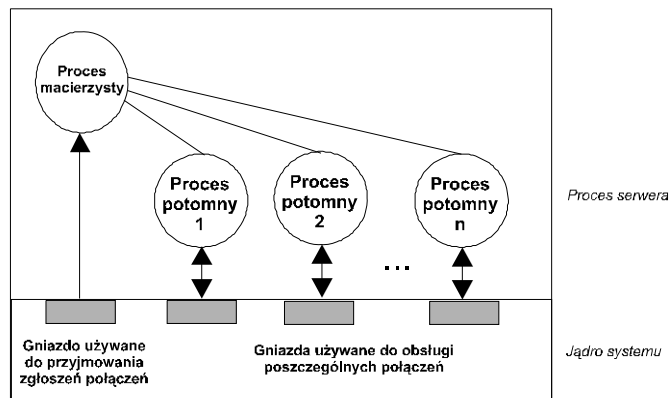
Proces macierzysty

Proces potomny 1

Proces potomny 2

...

Proces potomny n

Proces serwera

Gniazdo używane do przyjmowania zgłoszeń połączeń

Gniazda używane do obsługi poszczególnych połączeń

Jądro systemu